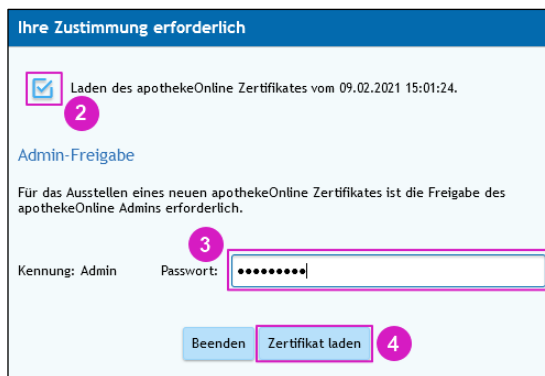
Ihre Zustimmung erforderlich

Laden des apothekeOnline Zertifikates vom 09.02.2021 15:01:24.

2

Admin-Freigabe

Für das Ausstellen eines neuen apothekeOnline Zertifikates ist die Freigabe des apothekeOnline Admins erforderlich.

3

Kennung: Admin Passwort: •••••••••

Beenden Zertifikat laden 4